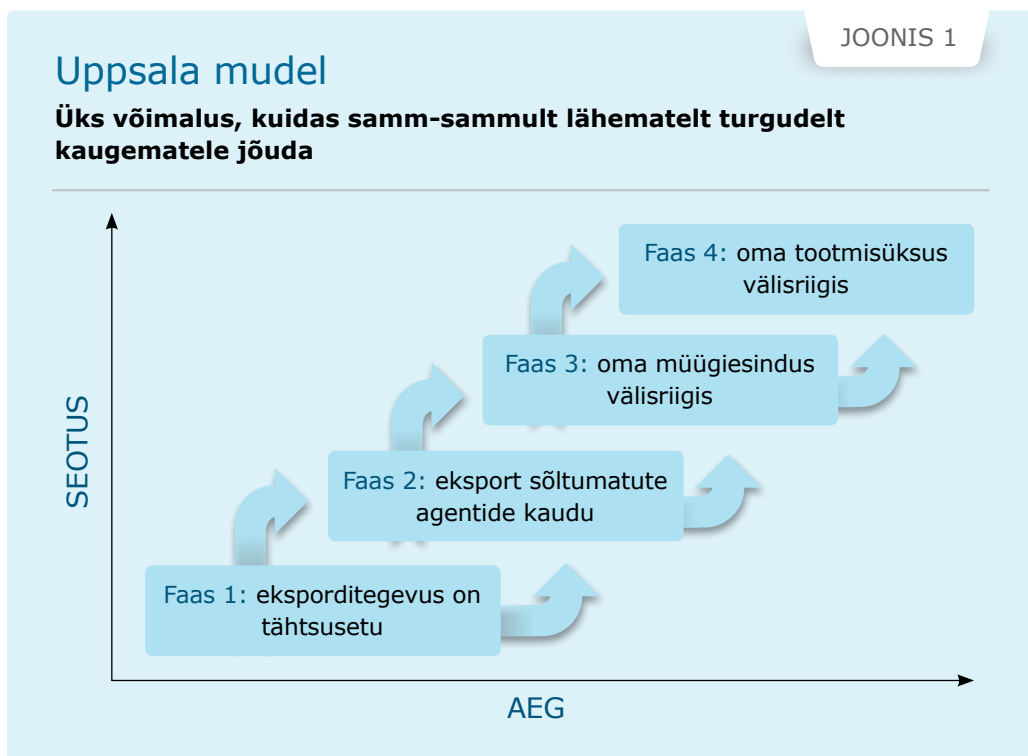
JOONIS 1

Uppsala mudel

**Üks võimalus, kuidas samm-sammult lähematelt turgudelt kaugematele jõuda**

Faas 4: oma tootmisüksus välisriigis

Faas 3: oma müügiesindus välisriigis

Faas 2: eksport sõltumatute agentide kaudu

Faas 1: eksporditegevus on tähtsusetu

SEOTUS

AEG